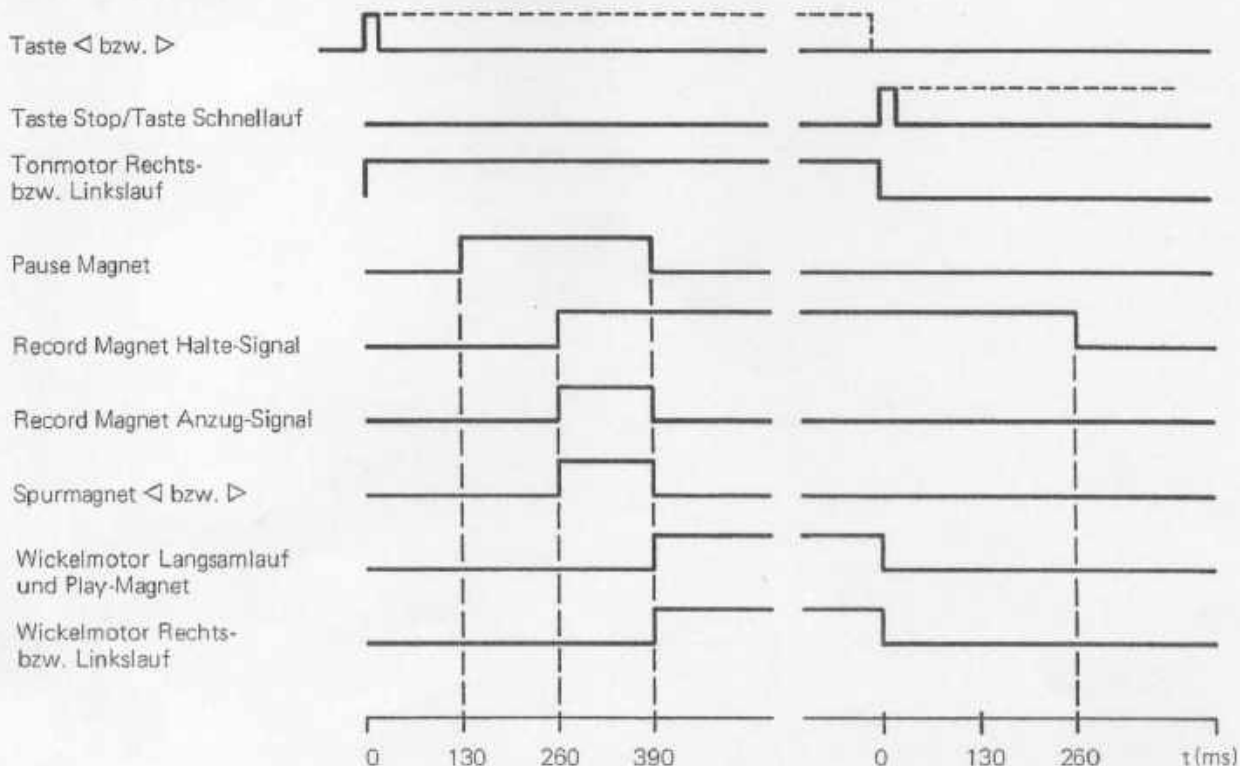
Taste ◁ bzw. ▷

Taste Stop/Taste Schnellauf

Tonmotor Rechts- bzw. Linkslauf

Pause Magnet

Record Magnet Halte-Signal

Record Magnet Anzug-Signal

Spurmagnet ◁ bzw. ▷

Wickelmotor Langsamlauf und Play-Magnet

Wickelmotor Rechts- bzw. Linkslauf

0 130 260 390 0 130 260 t(ms)